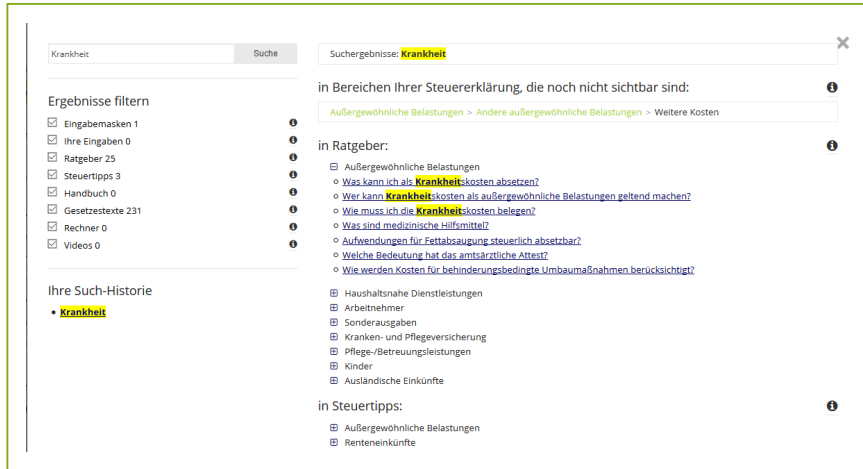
Krankheit
Suche

Ergebnisse filtern
Eingabemasken 1
Ihre Eingaben 0
Ratgeber 25
Steuertipps 3
Handbuch 0
Gesetzestexte 231
Rechner 0
Videos 0

Ihre Such-Historie
• Krankheit

Suchergebnisse: Krankheit

in Bereichen Ihrer Steuererklärung, die noch nicht sichtbar sind:

Außergewöhnliche Belastungen > Andere außergewöhnliche Belastungen > Weitere Kosten

in Ratgeber:

⊟ Außergewöhnliche Belastungen
○ Was kann ich als Krankheitskosten absetzen?
○ Wer kann Krankheitskosten als außergewöhnliche Belastungen geltend machen?
○ Wie muss ich die Krankheitskosten belegen?
○ Was sind medizinische Hilfsmittel?
○ Aufwendungen für Fettabsaugung steuerlich absetzbar?
○ Welche Bedeutung hat das amtsärztliche Attest?
○ Wie werden Kosten für behinderungsbedingte Umbaumaßnahmen berücksichtigt?

⊞ Haushaltsnahe Dienstleistungen
⊞ Arbeitnehmer
⊞ Sonderausgaben
⊞ Kranken- und Pflegeversicherung
⊞ Pflege-/Betreuungsleistungen
⊞ Kinder
⊞ Ausländische Einkünfte

in Steuertipps:

⊞ Außergewöhnliche Belastungen
⊞ Renteneinkünfte